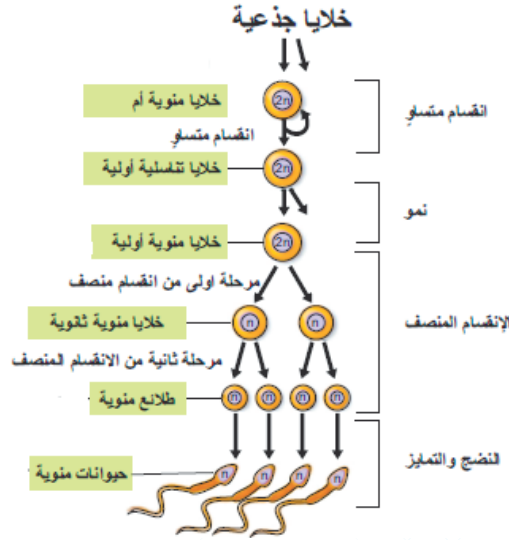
خلايا جذعية

خلايا منوية أم
2n
انقسام متساوٍ
خلايا تناسلية أولية
2n
خلايا منوية أولية
2n
مرحلة اولى من انقسام منصف
خلايا منوية ثانوية
n
n
مرحلة ثانية من الانقسام المنصف
طلائع منوية
n
n
n
n
حيوانات منوية
n
n
n
n

انقسام متساوٍ
نمو
الإنقسام المنصف
النضج والتمايز